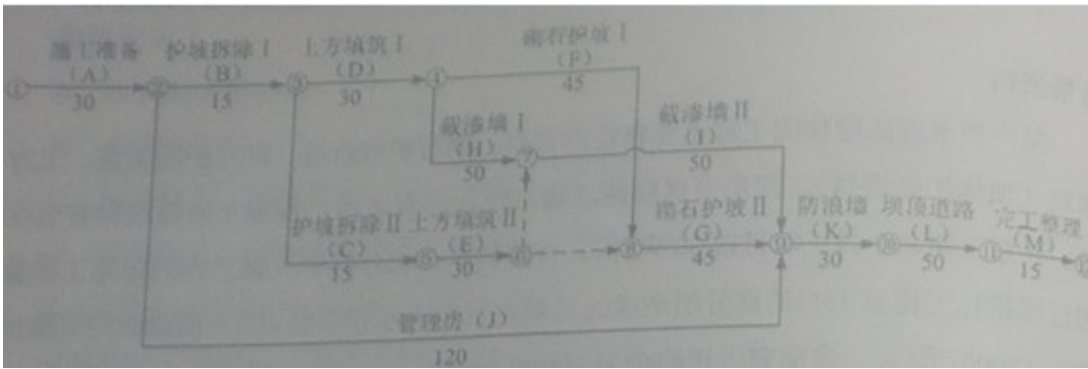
施工准备
(A)
30
①
②
护坡拆除 I
(B)
15
③
土方填筑 I
(D)
30
④
砌石护坡 I
(F)
45
截渗墙 I
(H)
50
⑦
截渗墙 II
(I)
50
护坡拆除 II
(C)
15
⑤
土方填筑 II
(E)
30
⑥
⑧
砌石护坡 II
(G)
45
⑨
防浪墙
(K)
30
⑩
坝顶道路
(L)
50
⑪
完工整理
(M)
15
⑫
管理房 (J)
120